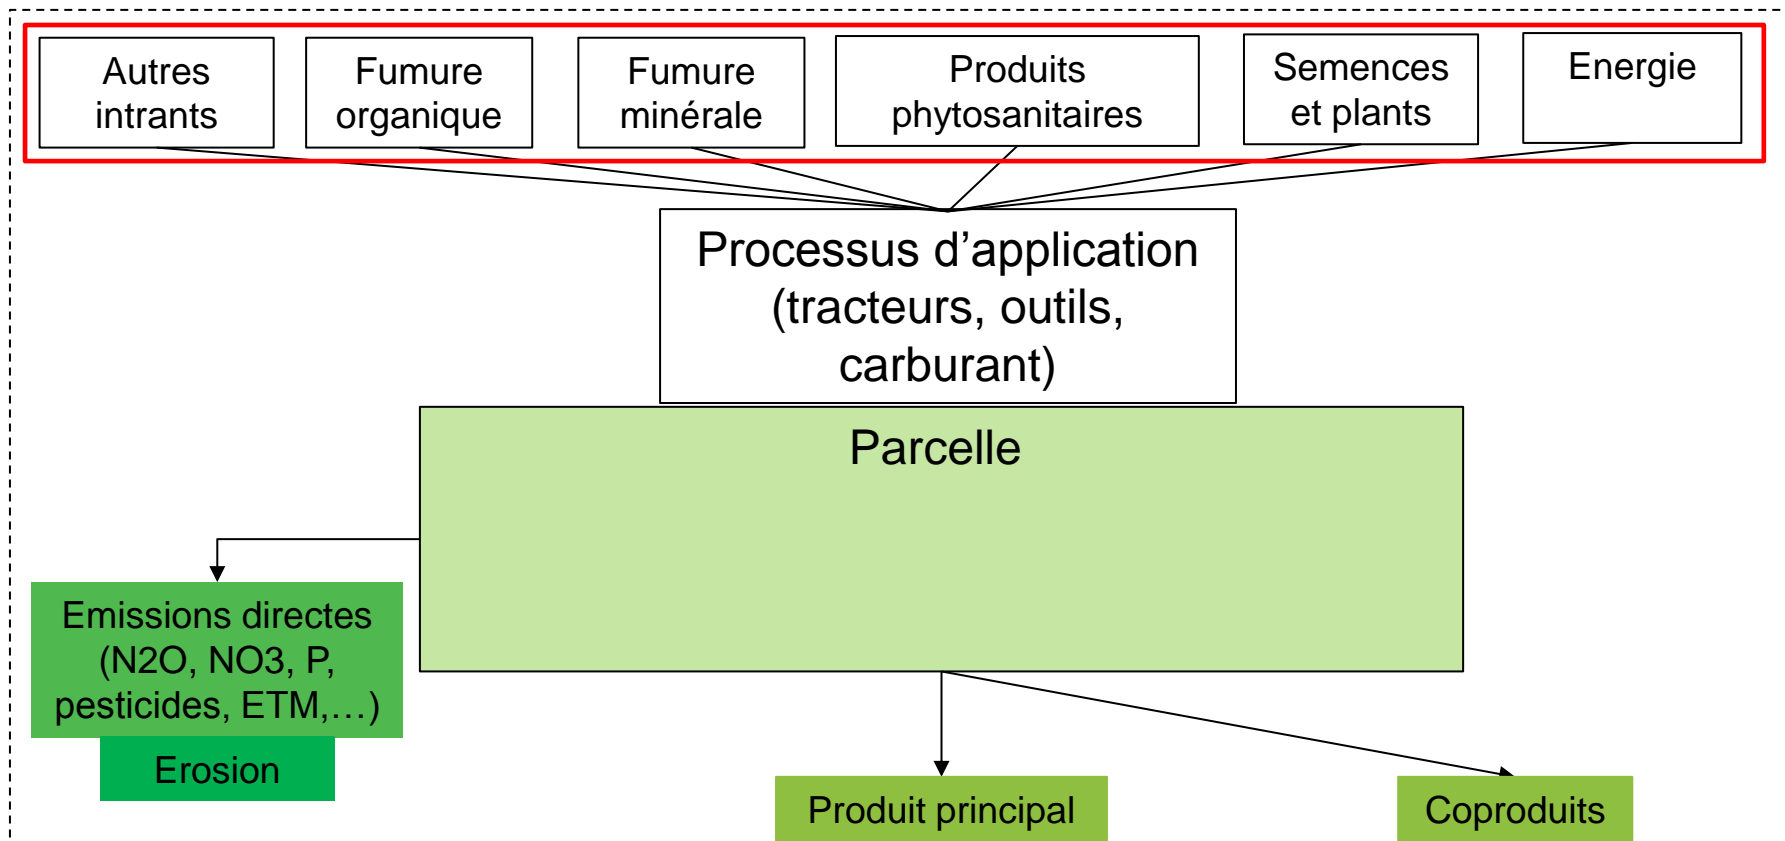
Autres intrants

Fumure organique

Fumure minérale

Produits phytosanitaires

Semences et plants

Energie

Processus d’application (tracteurs, outils, carburant)

Parcelle

Emissions directes (N2O, NO3, P, pesticides, ETM,…)

Erosion

Produit principal

Coproduits